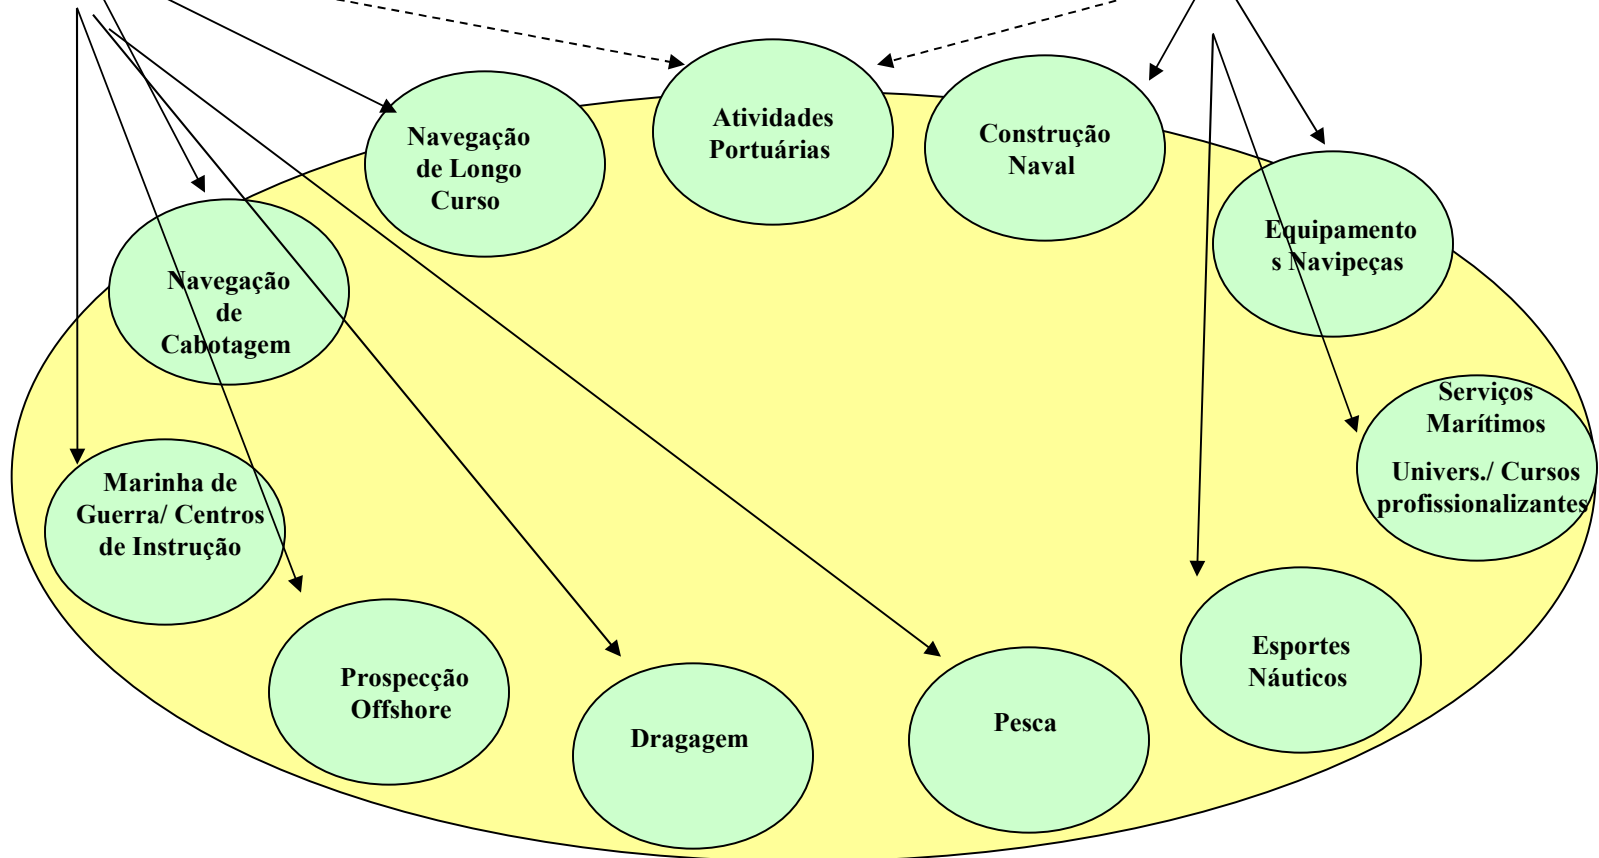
Navegação de Longo Curso

Atividades Portuárias

Construção Naval

Equipamentos Navipeças

Navegação de Cabotagem

Serviços Marítimos

Univers./ Cursos profissionalizantes

Marinha de Guerra/ Centros de Instrução

Esportes Náuticos

Prospecção Offshore

Dragagem

Pesca